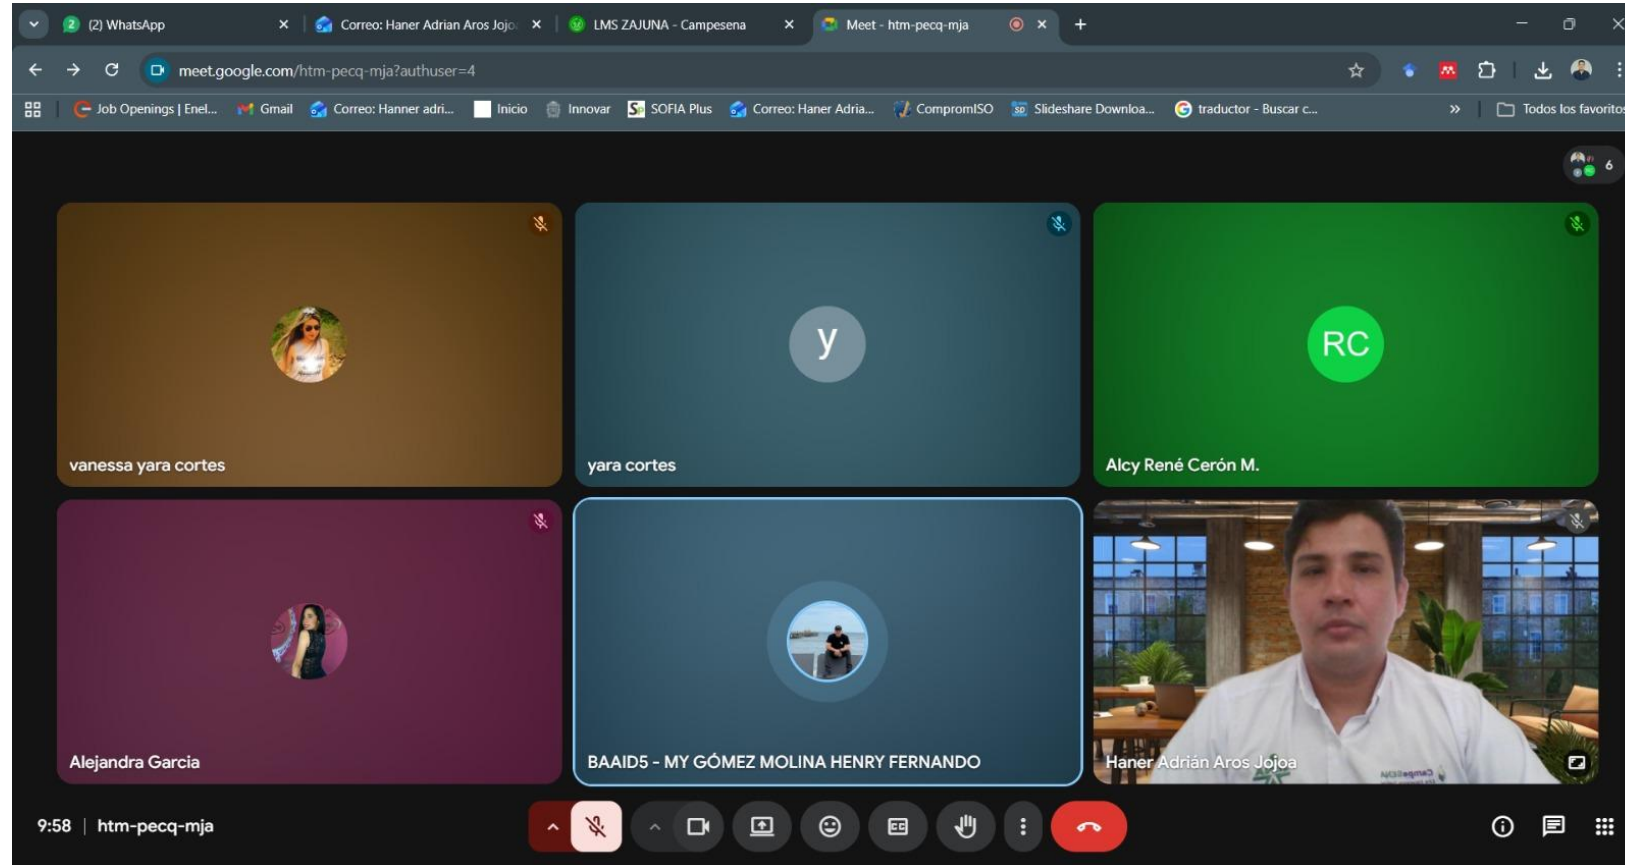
(2) WhatsApp
Correo: Haner Adrian Aros Jojo
LMS ZAJUNA - Campesena
Meet - htm-pecq-mja
meet.google.com/htm-pecq-mja?authuser=4
Job Openings | Enel... Gmail Correo: Hanner adri... Inicio Innovar SOFIA Plus Correo: Haner Adria... CompromISO Slideshare Downloa... traductor - Buscar c... Todos los favoritos
6
vanessa yara cortes
y
yara cortes
RC
Alcy René Cerón M.
Alejandra Garcia
BAAID5 - MY GÓMEZ MOLINA HENRY FERNANDO
Haner Adrián Aros Jojoa
9:58 | htm-pecq-mja